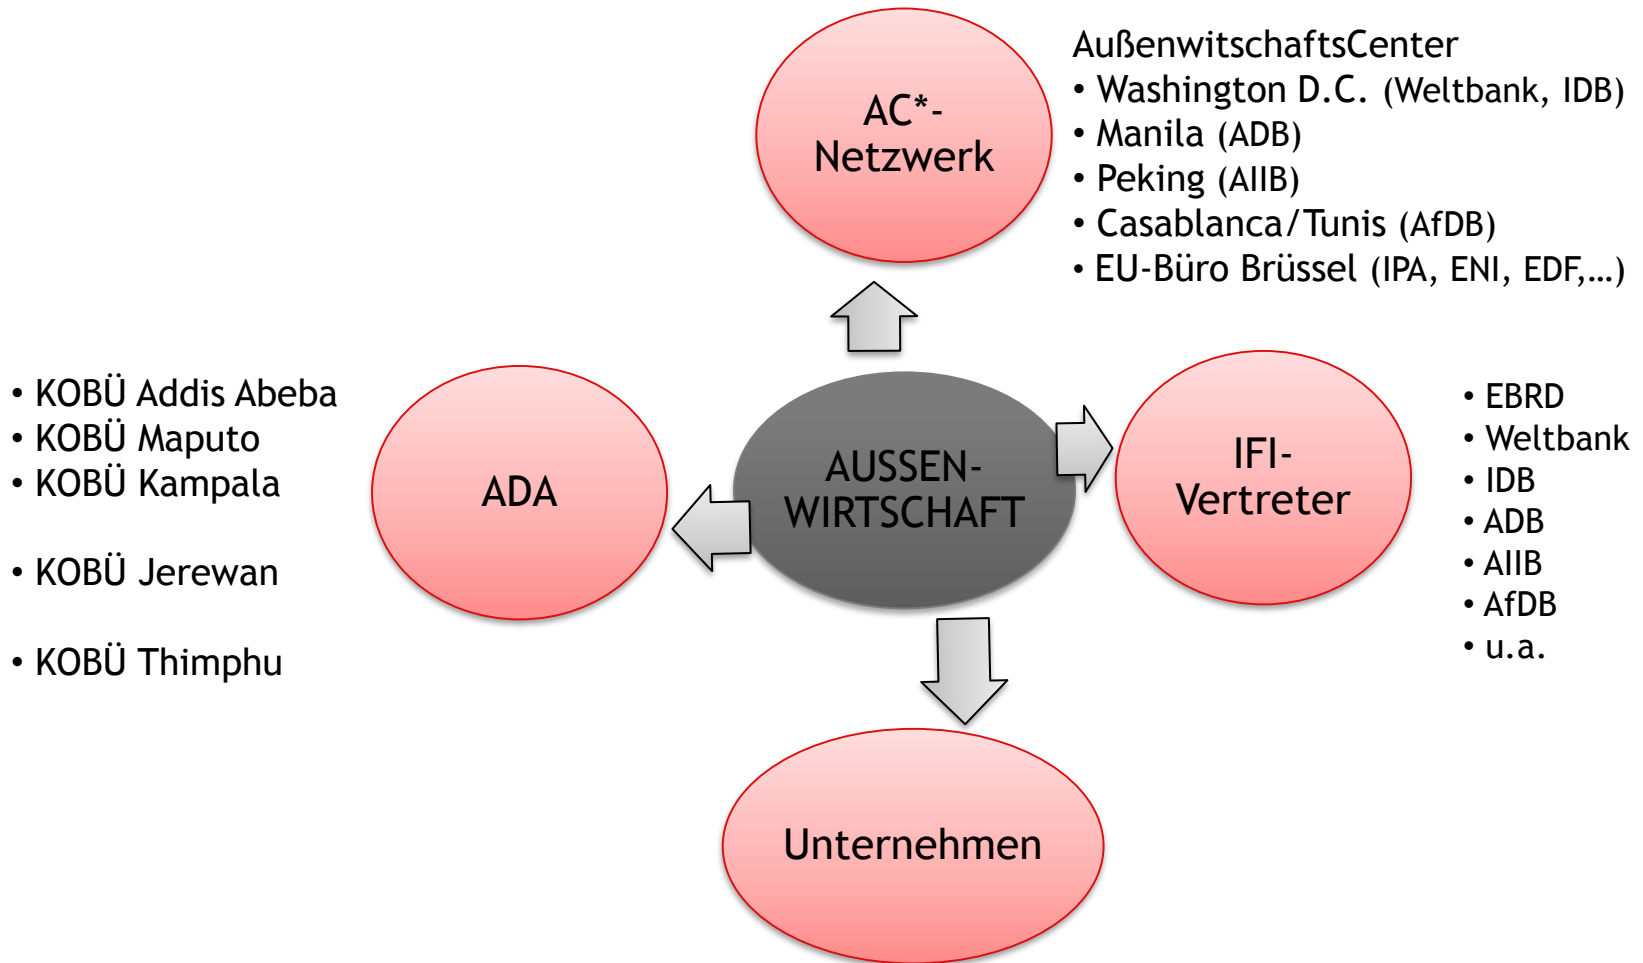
AC*-
Netzwerk

AußenwitschaftsCenter
• Washington D.C. (Weltbank, IDB)
• Manila (ADB)
• Peking (AIIB)
• Casablanca/Tunis (AfDB)
• EU-Büro Brüssel (IPA, ENI, EDF,…)

• KOBÜ Addis Abeba
• KOBÜ Maputo
• KOBÜ Kampala

• KOBÜ Jerewan

• KOBÜ Thimphu

ADA

AUSSEN-
WIRTSCHAFT

IFI-
Vertreter

• EBRD
• Weltbank
• IDB
• ADB
• AIIB
• AfDB
• u.a.

Unternehmen